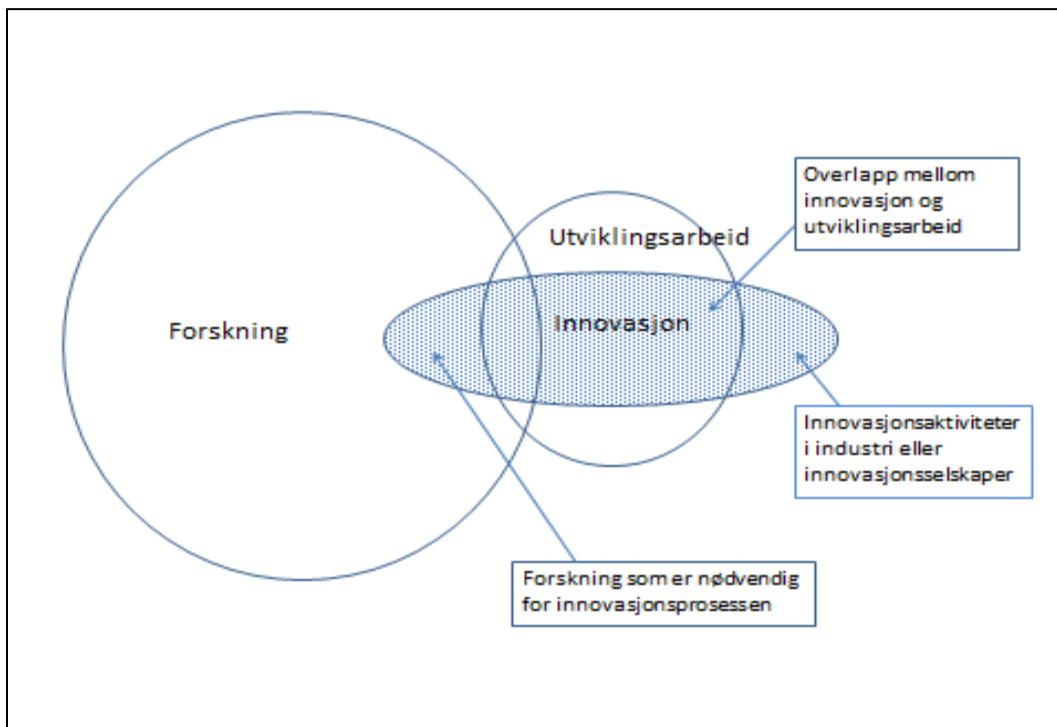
Overlapp mellom innovasjon og utviklingsarbeid

Utviklingsarbeid

Forskning

Innovasjon

Innovasjonsaktiviteter i industri eller innovasjonsselskaper

Forskning som er nødvendig for innovasjonsprosessen